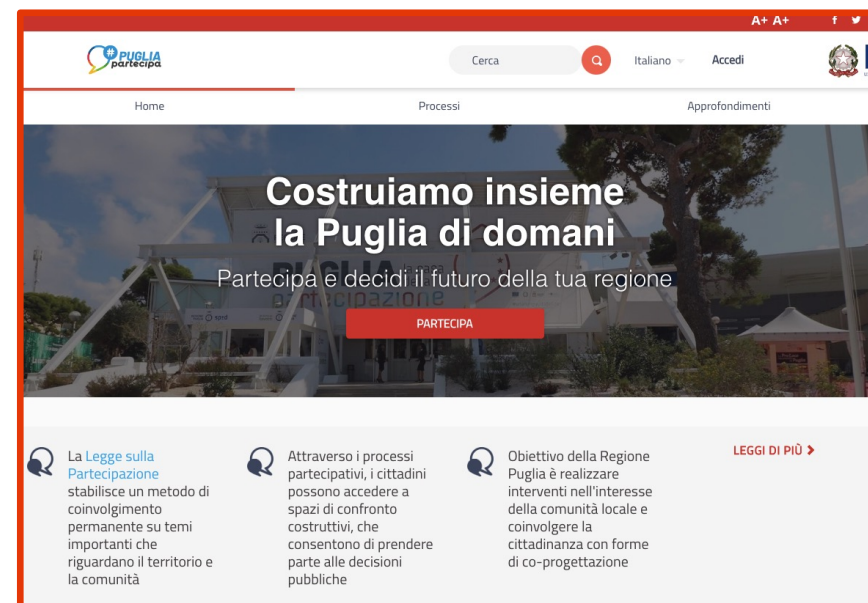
A+ A+

#PUGLIA partecipa

Cerca

Italiano

Accedi

Home

Processi

Approfondimenti

Costruiamo insieme la Puglia di domani

Partecipa e decidi il futuro della tua regione

PARTECIPA

La Legge sulla Partecipazione stabilisce un metodo di coinvolgimento permanente su temi importanti che riguardano il territorio e la comunità

Attraverso i processi partecipativi, i cittadini possono accedere a spazi di confronto costruttivi, che consentono di prendere parte alle decisioni pubbliche

Obiettivo della Regione Puglia è realizzare interventi nell'interesse della comunità locale e coinvolgere la cittadinanza con forme di co-progettazione

LEGGI DI PIÙ ›